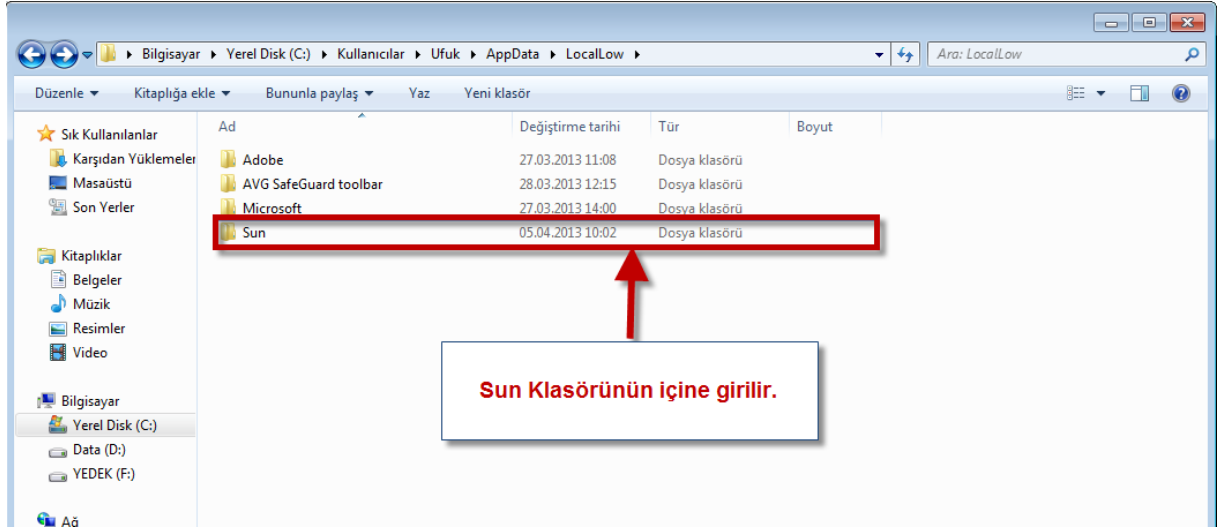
Bilgisayar ▸ Yerel Disk (C:) ▸ Kullanıcılar ▸ Ufuk ▸ AppData ▸ LocalLow ▸

Ara: LocalLow

Düzenle ▾ Kitaplığa ekle ▾ Bununla paylaş ▾ Yaz Yeni klasör

Sık Kullanılanlar
Karşıdan Yüklemeler
Masaüstü
Son Yerler

Kitaplıklar
Belgeler
Müzik
Resimler
Video

Bilgisayar
Yerel Disk (C:)
Data (D:)
YEDEK (F:)

Ağ

| Ad | Değiştirme tarihi | Tür | Boyut |
|---|---|---|---|
| Adobe | 27.03.2013 11:08 | Dosya klasörü | |
| AVG SafeGuard toolbar | 28.03.2013 12:15 | Dosya klasörü | |
| Microsoft | 27.03.2013 14:00 | Dosya klasörü | |
| Sun | 05.04.2013 10:02 | Dosya klasörü | |

Sun Klasörünün içine girilir.